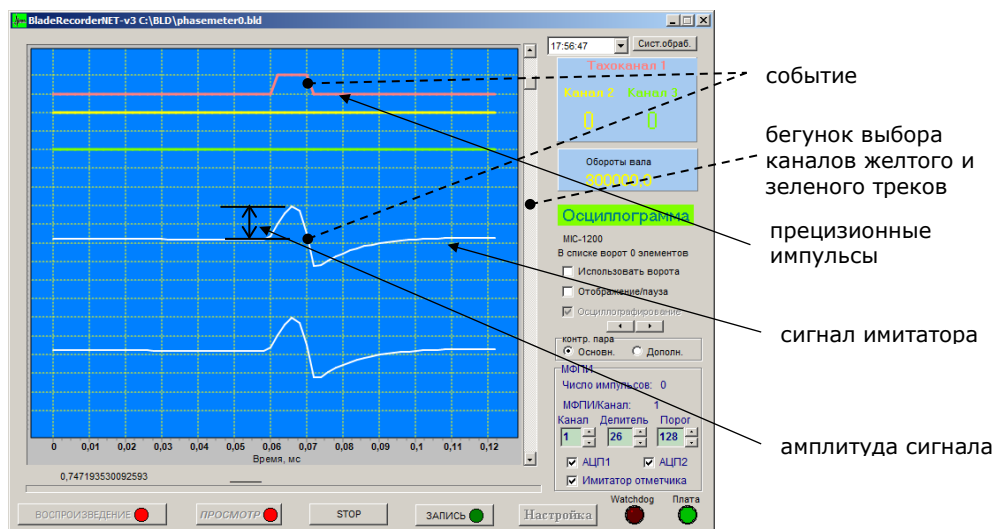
BladeRecorderNET-v3 C:\BLD\phasemeter0.bld

17:56:47
Сист.обраб.

Тахоканал 1
Канал 2
Канал 3
0
0

Обороты вала
300000,0

Осциллограмма
MIC-1200
В списке ворот 0 элементов
Использовать ворота
Отображение/пауза
Осциллографирование

контр. пара
Основн.
Дополн.

МФПИ
Число импульсов: 0
МФПИ/Канал: 1
Канал
Делитель
Порог
1
26
128
АЦП1
АЦП2
Имитатор отметчика

0
0,01
0,02
0,03
0,04
0,05
0,06
0,07
0,08
0,09
0,1
0,11
0,12
Время, мс

0,747193530092593

ВОСПРОИЗВЕДЕНИЕ
ПРОСМОТР
STOP
ЗАПИСЬ
Настройка
Watchdog
Плата

событие

бегунок выбора каналов желтого и зеленого треков

прецизионные импульсы

сигнал имитатора

амплитуда сигнала